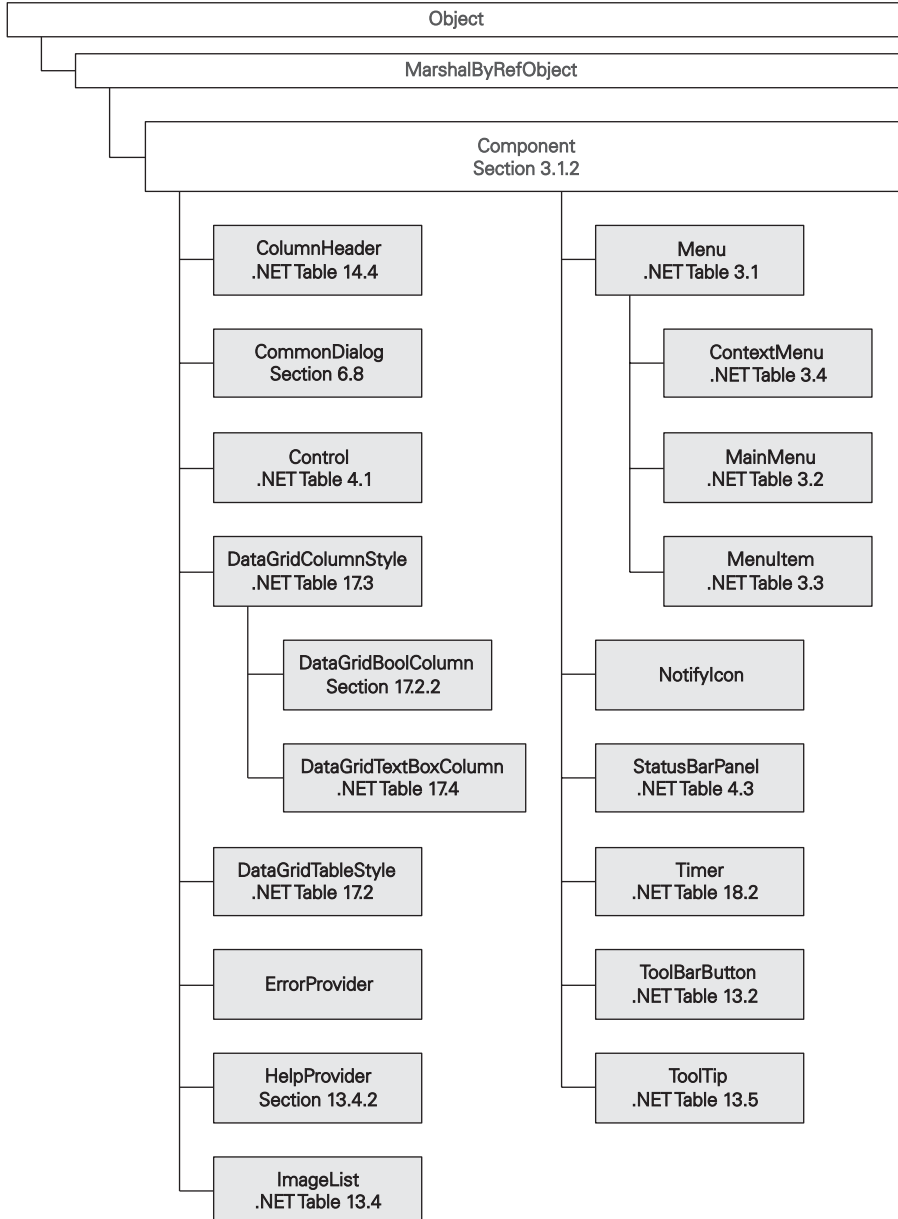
Object

MarshalByRefObject

Component
Section 3.1.2

ColumnHeader
.NET Table 14.4

CommonDialog
Section 6.8

Control
.NET Table 4.1

DataGridColumnStyle
.NET Table 17.3

DataGridBoolColumn
Section 17.2.2

DataGridTextBoxColumn
.NET Table 17.4

DataGridTableStyle
.NET Table 17.2

ErrorProvider

HelpProvider
Section 13.4.2

ImageList
.NET Table 13.4

Menu
.NET Table 3.1

ContextMenu
.NET Table 3.4

MainMenu
.NET Table 3.2

MenuItem
.NET Table 3.3

NotifyIcon

StatusBarPanel
.NET Table 4.3

Timer
.NET Table 18.2

ToolBarButton
.NET Table 13.2

ToolTip
.NET Table 13.5